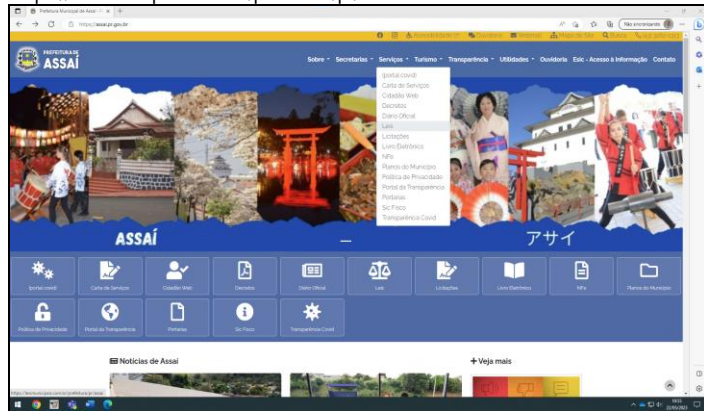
Prefeitura Municipal de Assaí

https://assai.pr.gov.br

Não sincronizado

Acessibilidade Ouvidoria Webmail Mapa do Site Busca

PREFEITURA DE ASSAÍ

Sobre Secretarias Serviços Turismo Transparência Utilidades Ouvidoria Esic - Acesso à Informação Contato

Iportal covid
Carta de Serviços
Cidadão Web
Decretos
Diário Oficial
Leis
Licitações
Livro Eletrônico
NFe
Planos do Município
Política de Privacidade
Portal da Transparência
Portarias
Sic Fisico
Transparência Covid

ASSAÍ — アサイ

Iportal covid
Carta de Serviços
Cidadão Web
Decretos
Diário Oficial
Leis
Licitações
Livro Eletrônico
NFe
Planos do Município
Política de Privacidade
Portal da Transparência
Portarias
Sic Fisico
Transparência Covid

Notícias de Assaí

+ Veja mais

https://assai.pr.gov.br/prefeitura/pr/leis